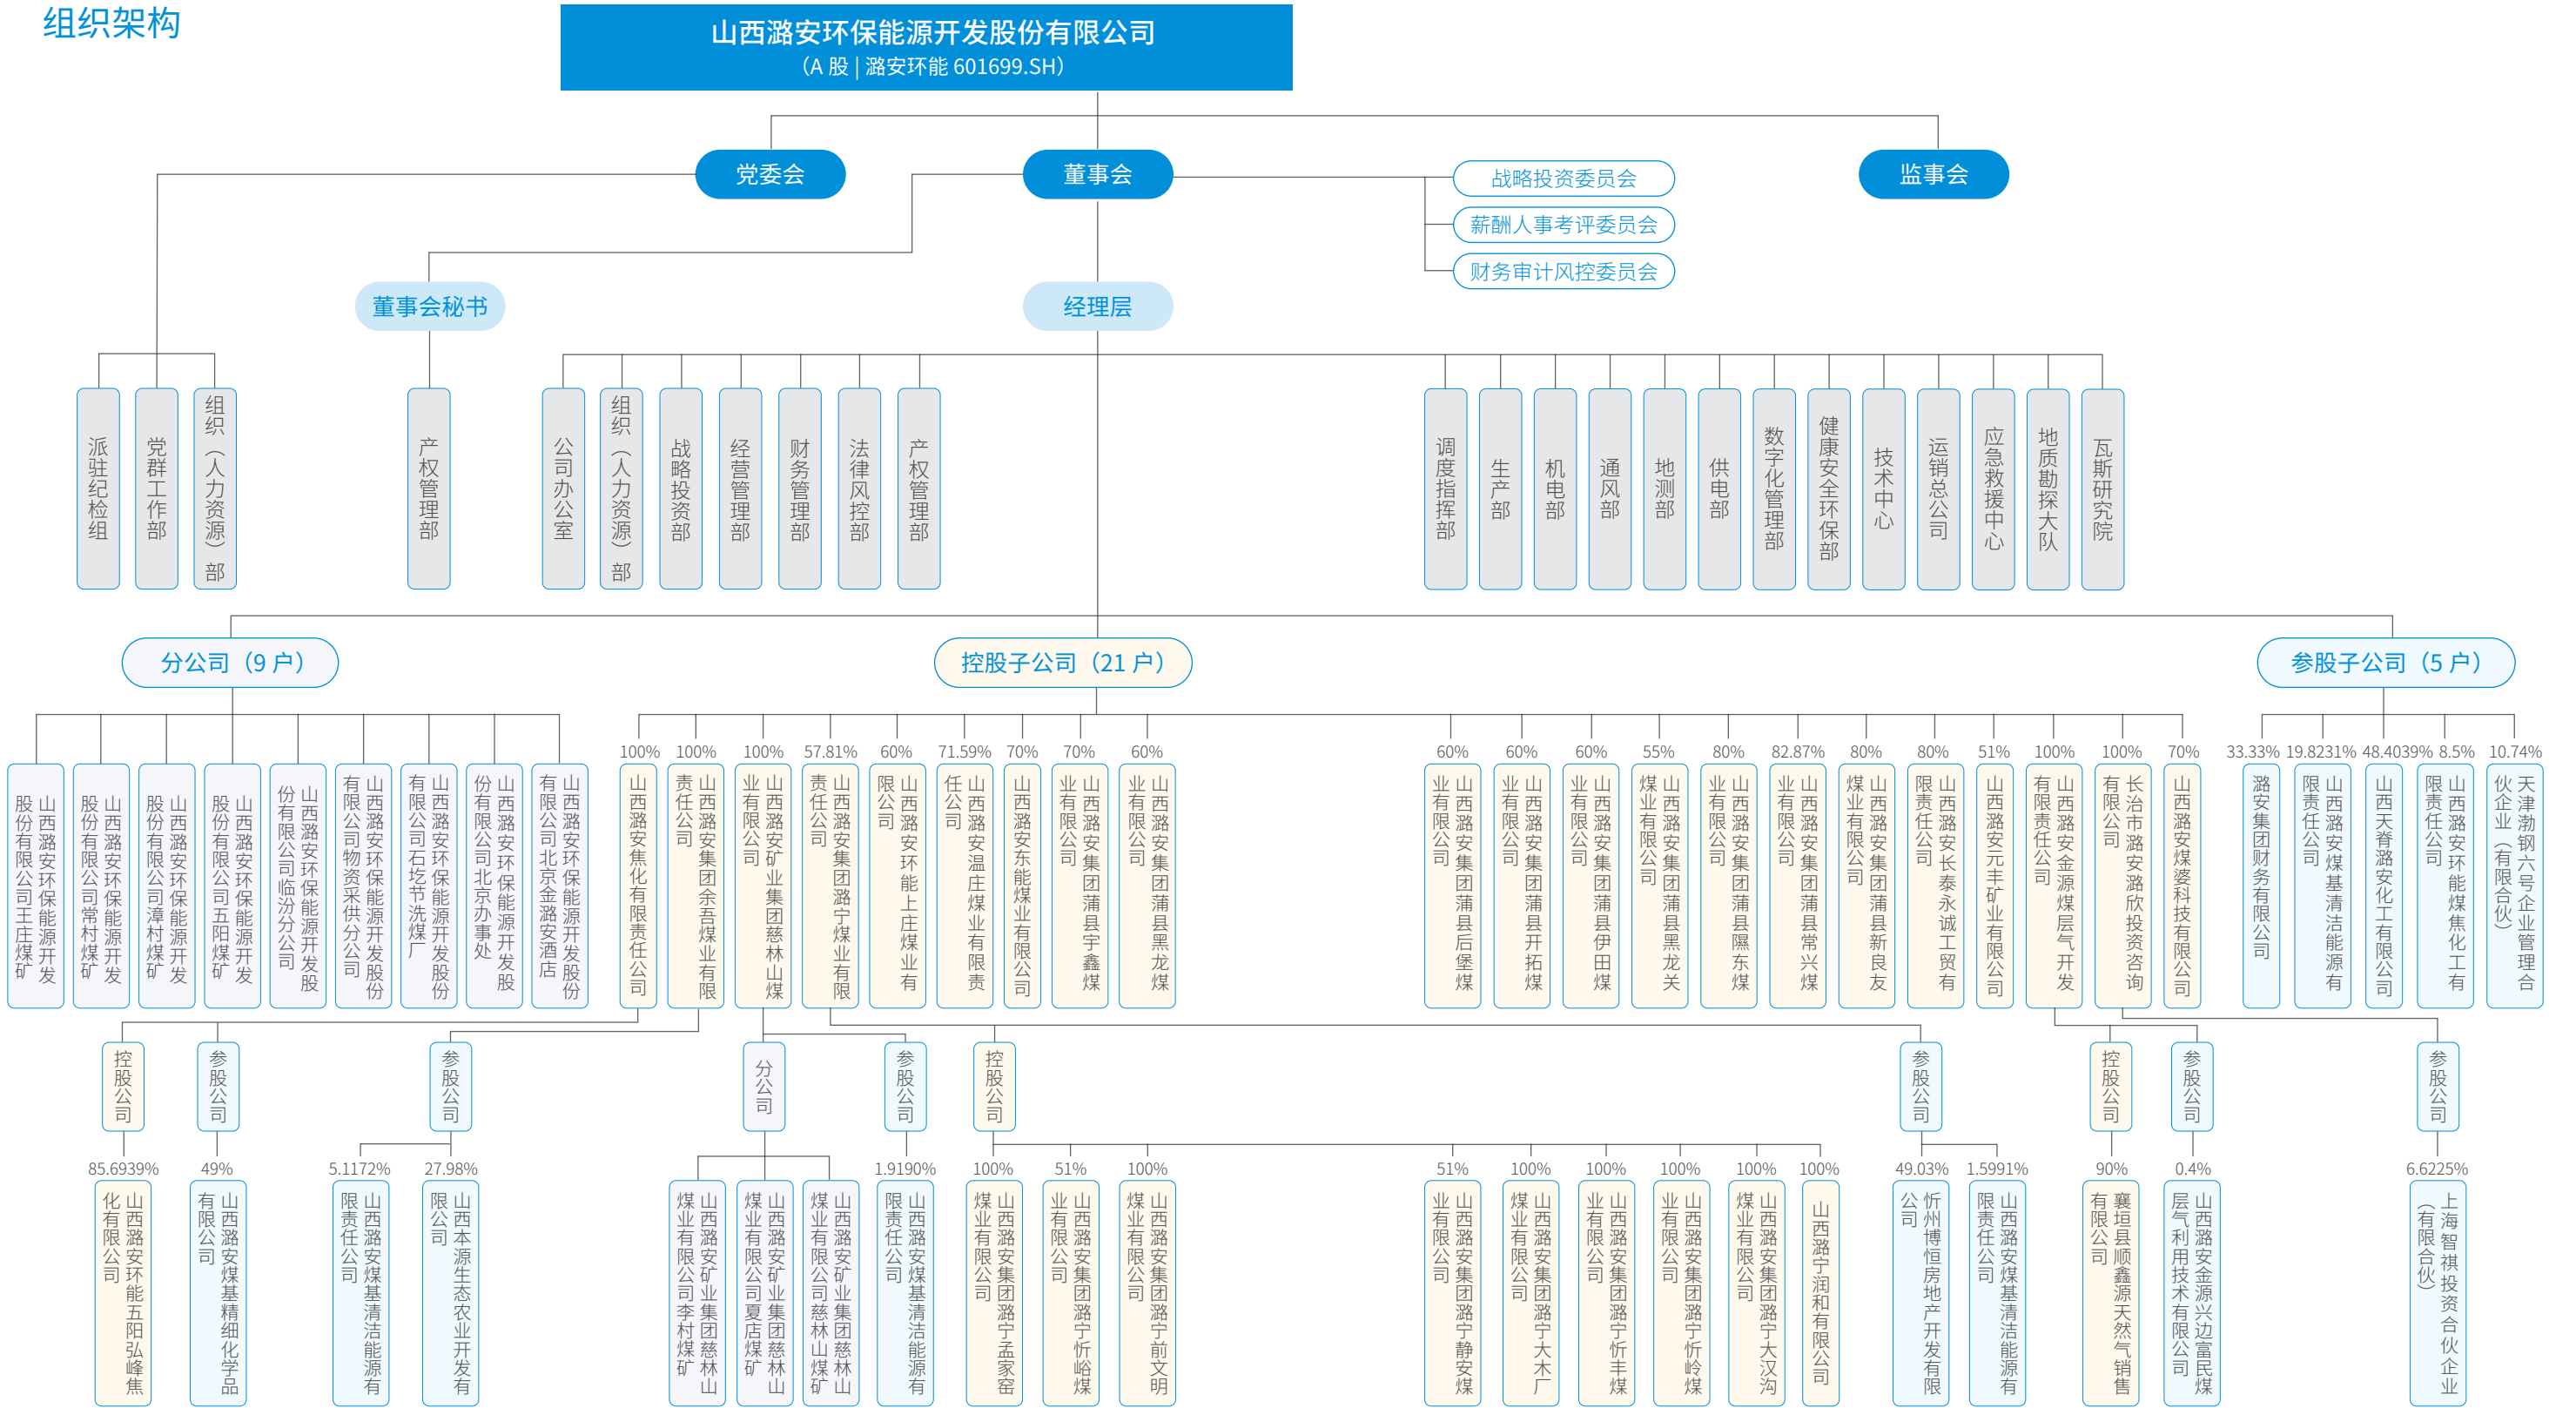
组织架构

山西潞安环保能源开发股份有限公司
（A 股 | 潞安环能 601699.SH）

党委会
董事会
战略投资委员会
薪酬人事考评委员会
财务审计风控委员会
监事会

董事会秘书
经理层

派驻纪检组
党群工作部
组织（人力资源）部
产权管理部
公司办公室
组织（人力资源）部
战略投资部
经营管理部
财务管理部
法律风控部
产权管理部
调度指挥部
生产部
机电部
通风部
地测部
供电部
数字化管理部
健康安全环保部
技术中心
运销总公司
应急救援中心
地质勘探大队
瓦斯研究院

分公司（9 户）
控股子公司（21 户）
参股子公司（5 户）

山西潞安环保能源开发股份有限公司王庄煤矿
山西潞安环保能源开发股份有限公司常村煤矿
山西潞安环保能源开发股份有限公司漳村煤矿
山西潞安环保能源开发股份有限公司五阳煤矿
山西潞安环保能源开发股份有限公司临汾分公司
山西潞安环保能源开发股份有限公司物资采供分公司
山西潞安环保能源开发股份有限公司石圪节洗煤厂
山西潞安环保能源开发股份有限公司北京办事处
山西潞安环保能源开发股份有限公司北京金潞安酒店

100% 山西潞安焦化有限责任公司
100% 山西潞安集团余吾煤业有限责任公司
100% 山西潞安矿业集团慈林山煤业有限公司
57.81% 山西潞安集团潞宁煤业有限责任公司
60% 山西潞安环能上庄煤业有限公司
71.59% 山西潞安温庄煤业有限责任公司
70% 山西潞安东能煤业有限公司
70% 山西潞安集团蒲县宇鑫煤业有限公司
60% 山西潞安集团蒲县黑龙煤业有限公司
60% 山西潞安集团蒲县后堡煤业有限公司
60% 山西潞安集团蒲县开拓煤业有限公司
60% 山西潞安集团蒲县伊田煤业有限公司
55% 山西潞安集团蒲县黑龙关煤业有限公司
80% 山西潞安集团蒲县隰东煤业有限公司
82.87% 山西潞安集团蒲县常兴煤业有限公司
80% 山西潞安集团蒲县新良友煤业有限公司
80% 山西潞安长泰永诚工贸有限责任公司
51% 山西潞安元丰矿业有限公司
100% 山西潞安金源煤层气开发有限责任公司
100% 长治市潞安潞欣投资咨询有限公司
70% 山西潞安煤婆科技有限公司

33.33% 潞安集团财务有限公司
19.8231% 山西潞安煤基清洁能源有限责任公司
48.4039% 山西天脊潞安化工有限公司
8.5% 山西潞安环能煤焦化工有限责任公司
10.74% 天津渤钢六号企业管理合伙企业（有限合伙）

控股公司
参股公司
参股公司
分公司
参股公司
控股公司
参股公司
控股公司
参股公司
参股公司

85.6939% 山西潞安环能五阳弘峰焦化有限公司
49% 山西潞安煤基精细化学品有限公司
5.1172% 山西潞安煤基清洁能源有限责任公司
27.98% 山西本源生态农业开发有限公司
山西潞安矿业集团慈林山煤业有限公司李村煤矿
山西潞安矿业集团慈林山煤业有限公司夏店煤矿
山西潞安矿业集团慈林山煤业有限公司慈林山煤矿
1.9190% 山西潞安煤基清洁能源有限责任公司
100% 山西潞安集团潞宁孟家窑煤业有限公司
51% 山西潞安集团潞宁忻峪煤业有限公司
100% 山西潞安集团潞宁前文明煤业有限公司
51% 山西潞安集团潞宁静安煤业有限公司
100% 山西潞安集团潞宁大木厂煤业有限公司
100% 山西潞安集团潞宁忻丰煤业有限公司
100% 山西潞安集团潞宁忻岭煤业有限公司
100% 山西潞安集团潞宁大汉沟煤业有限公司
100% 山西潞宁润和有限公司
49.03% 忻州博恒房地产开发有限公司
1.5991% 山西潞安煤基清洁能源有限责任公司
90% 襄垣县顺鑫源天然气销售有限公司
0.4% 山西潞安金源兴边富民煤层气利用技术有限公司
6.6225% 上海智祺投资合伙企业（有限合伙）